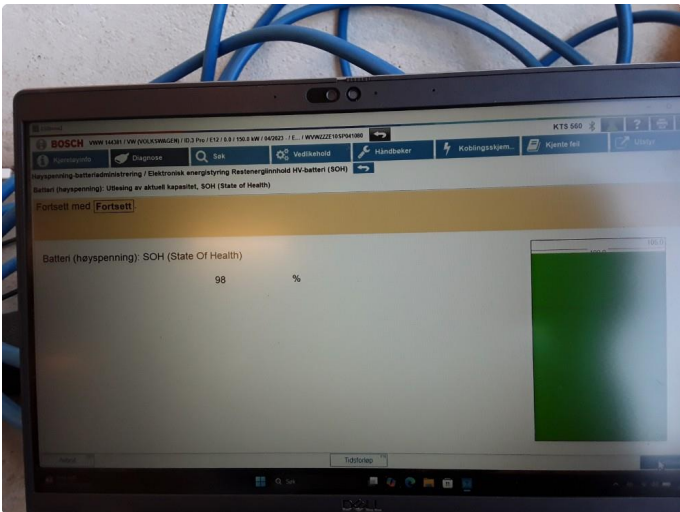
BOSCH VWW 144361 / VW (VOLKSWAGEN) / ID.3 Pro / E12 / 0.0 / 150.0 kW / 04/2023 / E... / WVWZZZE1ZSP041080

KTS 560

Kjøretøyinfo

Diagnose

Søk

Vedlikehold

Håndbøker

Koblingsskjem...

Kjente feil

Utstyr

Høyspenning-batteriadministrering / Elektronisk energistyring Restenergiinnhold HV-batteri (SOH)

Batteri (høyspenning): Utlesing av aktuell kapasitet, SOH (State of Health)

Fortsett med Fortsett

Batteri (høyspenning): SOH (State Of Health)

98 %

100.0

Tidsforløp

Q Søk

DELL